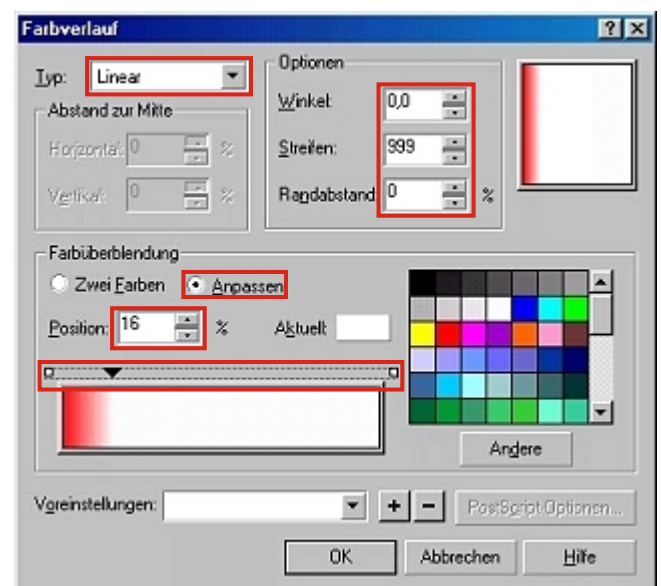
Farbverlauf

?
X

Typ: Linear

Abstand zur Mitte

Horizontal: 0 %

Vertikal: 0 %

Optionen

Winkel: 0,0

Streifen: 999

Randabstand: 0 %

Farbüberblendung

Zwei Farben

Anpassen

Position: 16 %

Aktuell:

Andere

Voreinstellungen:

+
−

PostScript-Optionen...

OK

Abbrechen

Hilfe